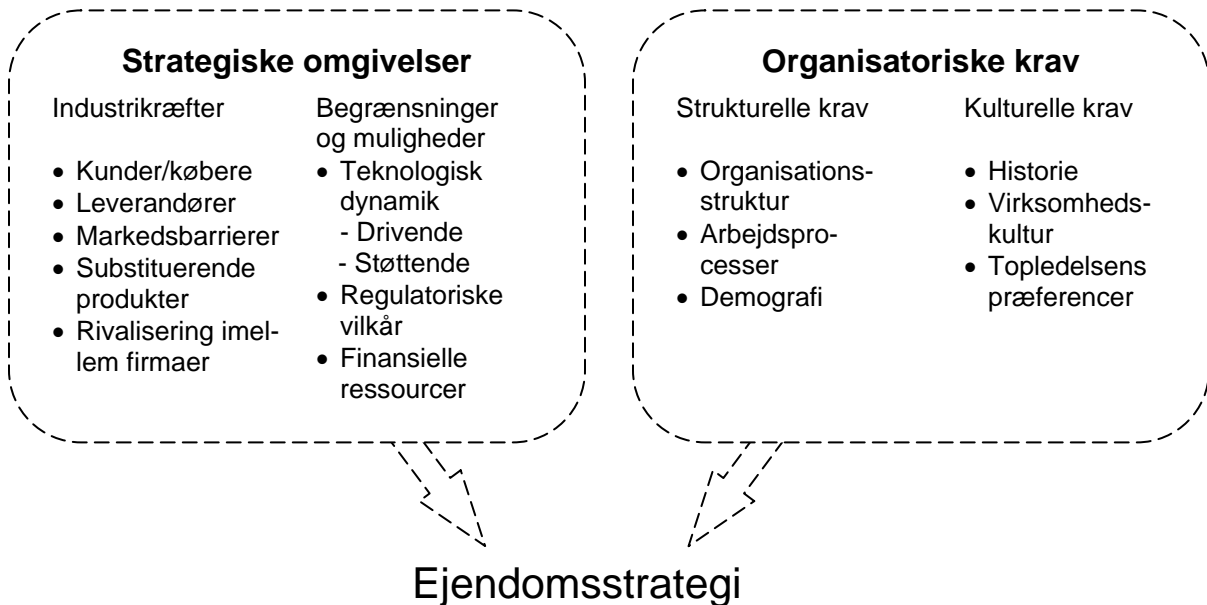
**Strategiske omgivelser**

Industrikræfter

- Kunder/købere
- Leverandører
- Markedsbarrierer
- Substituerende produkter
- Rivalisering imellem firmaer

Begrænsninger og muligheder

- Teknologisk dynamik
  - Drivende
  - Støttende
- Regulatoriske vilkår
- Finansielle ressourcer

**Organisatoriske krav**

Strukturelle krav

- Organisationsstruktur
- Arbejdsprocesser
- Demografi

Kulturelle krav

- Historie
- Virksomhedskultur
- Topledelsens præferencer

Ejendomsstrategi